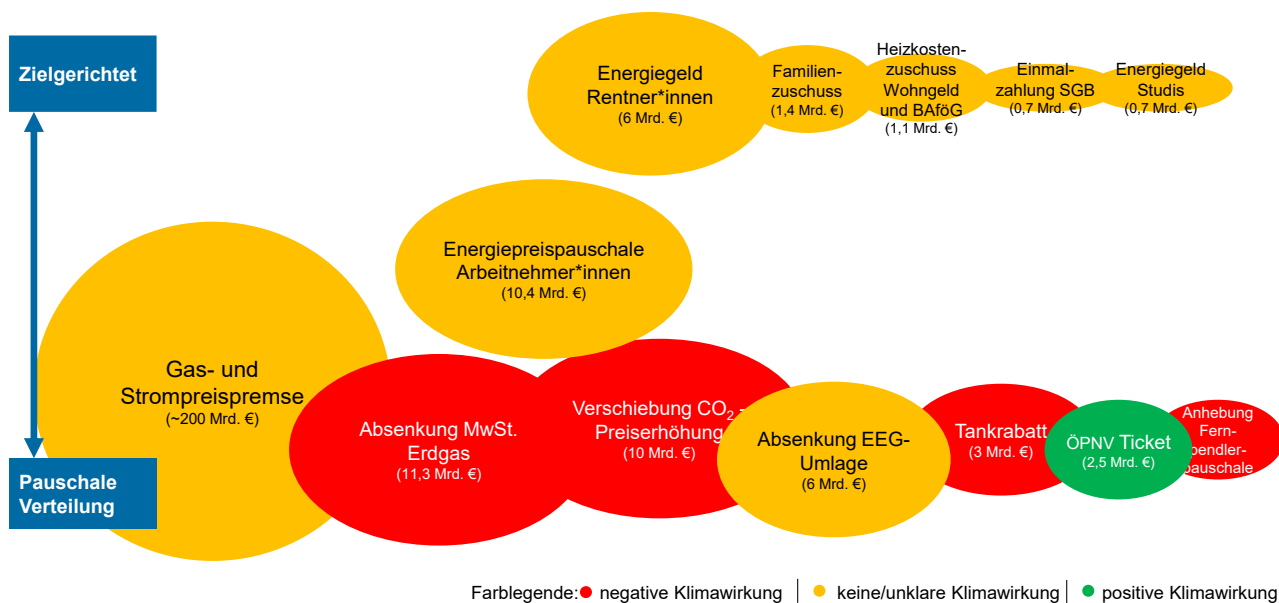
Zielgerichtet

Pauschale Verteilung

Energiegeld Rentner*innen
(6 Mrd. €)

Familienzuschuss
(1,4 Mrd. €)

Heizkostenzuschuss Wohngeld und BAföG
(1,1 Mrd. €)

Einmalzahlung SGB
(0,7 Mrd. €)

Energiegeld Studis
(0,7 Mrd. €)

Energiepreispauschale Arbeitnehmer*innen
(10,4 Mrd. €)

Gas- und Strompreispremse
(~200 Mrd. €)

Absenkung MwSt. Erdgas
(11,3 Mrd. €)

Verschiebung $CO_2$ - Preiserhöhung
(10 Mrd. €)

Absenkung EEG-Umlage
(6 Mrd. €)

Tankrabatt
(3 Mrd. €)

ÖPNV Ticket
(2,5 Mrd. €)

Anhebung Fernpendlerpauschale

Farblegende: negative Klimawirkung | keine/unklare Klimawirkung | positive Klimawirkung